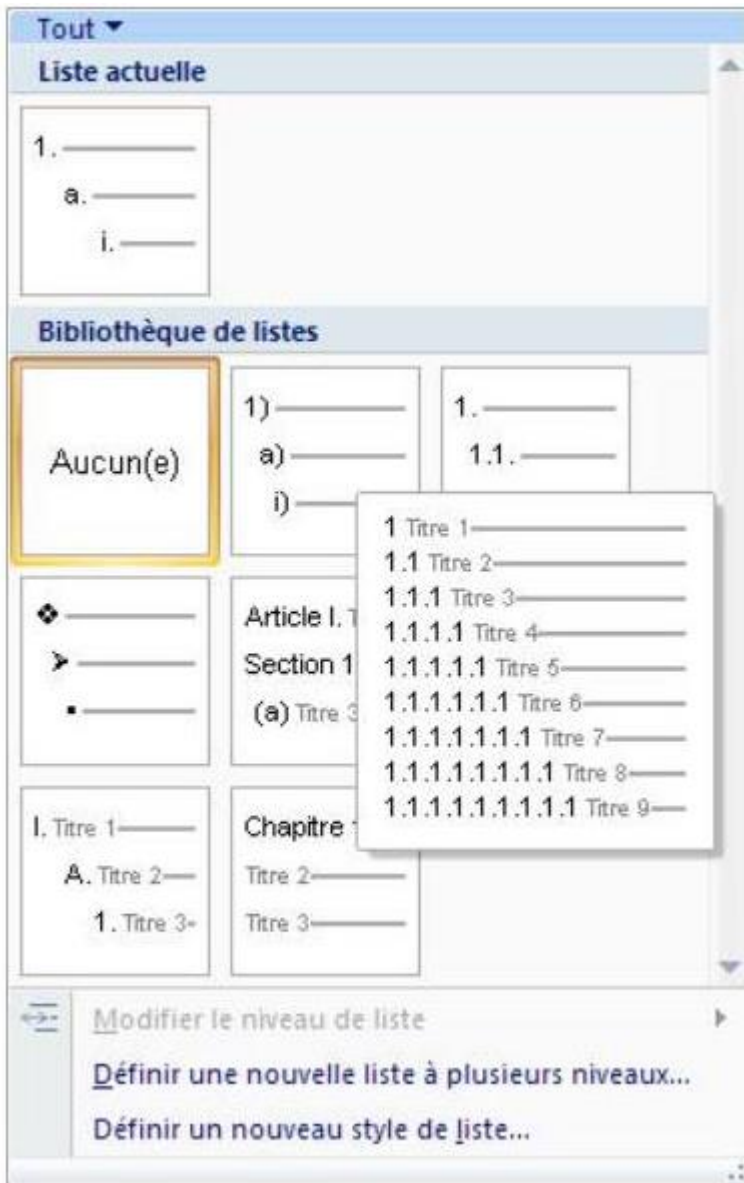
Tout ▾

Liste actuelle

1.
a.
i.

Bibliothèque de listes

Aucun(e)

1)
a)
i)

1.
1.1.

1 Titre 1
1.1 Titre 2
1.1.1 Titre 3
1.1.1.1 Titre 4
1.1.1.1.1 Titre 5
1.1.1.1.1.1 Titre 6
1.1.1.1.1.1.1 Titre 7
1.1.1.1.1.1.1.1 Titre 8
1.1.1.1.1.1.1.1.1 Titre 9

Article I. T
Section 1
(a) Titre 3

I. Titre 1
A. Titre 2
1. Titre 3

Chapitre
Titre 2
Titre 3

Modifier le niveau de liste

Définir une nouvelle liste à plusieurs niveaux...

Définir un nouveau style de liste...